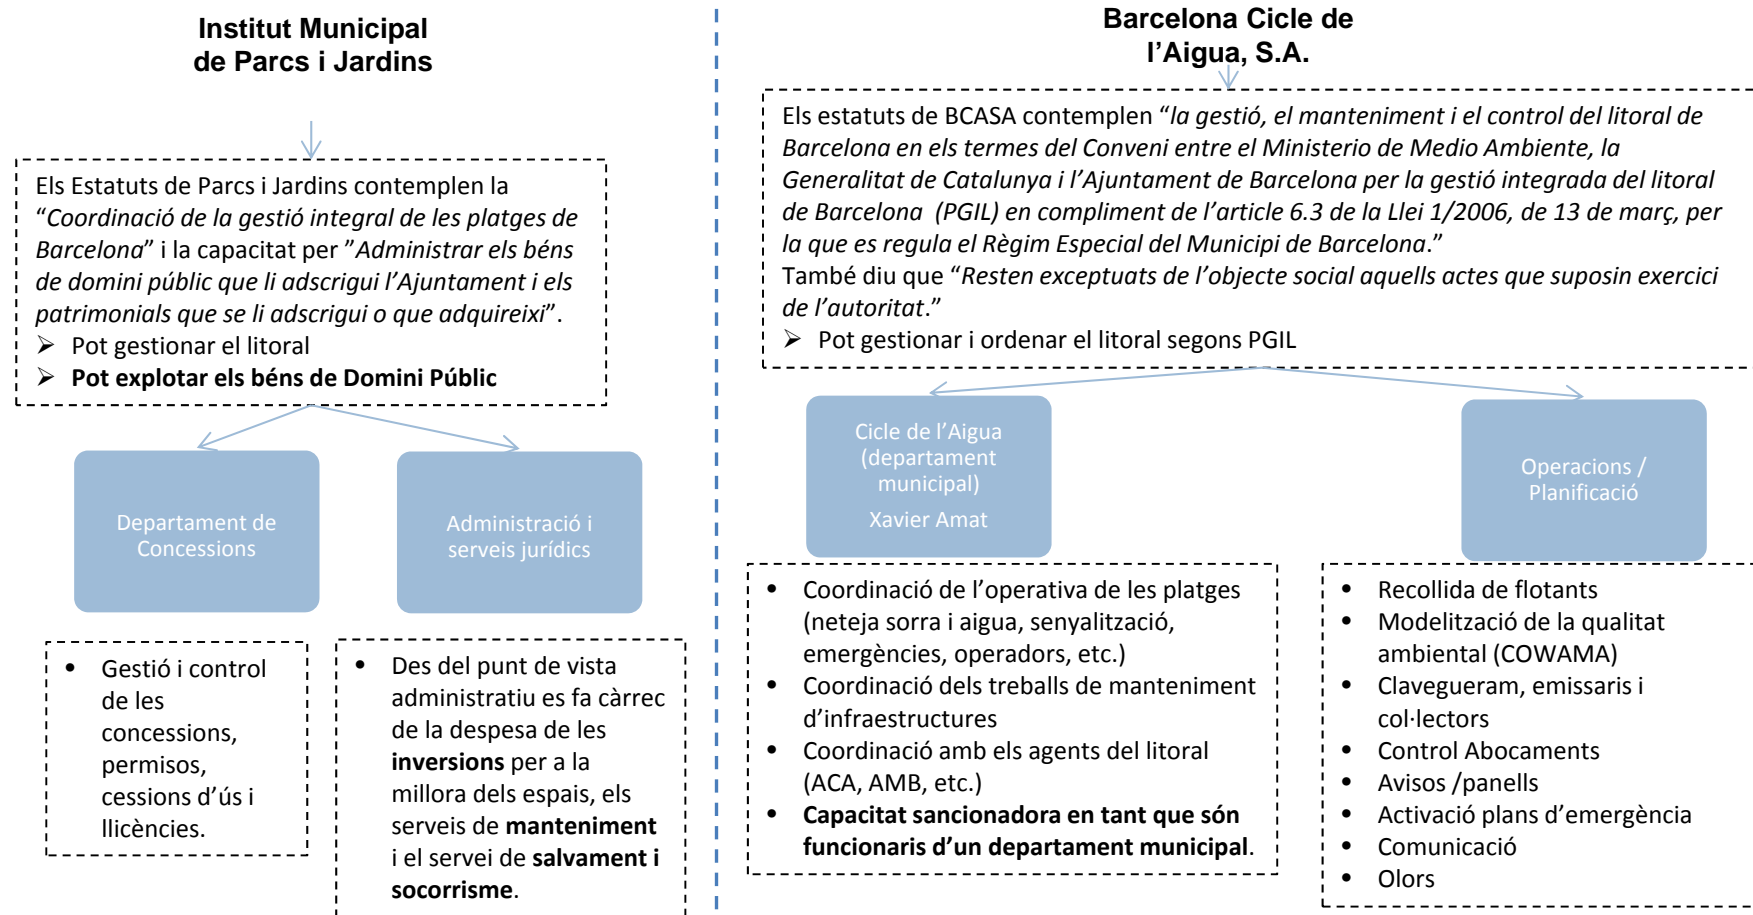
Institut Municipal de Parcs i Jardins

Els Estatuts de Parcs i Jardins contemplen la "Coordinació de la gestió integral de les platges de Barcelona" i la capacitat per "Administrar els béns de domini públic que li adscrigui l'Ajuntament i els patrimonials que se li adscrigui o que adquireixi".
➢ Pot gestionar el litoral
➢ **Pot explotar els béns de Domini Públic**

Departament de Concessions

Administració i serveis jurídics

• Gestió i control de les concessions, permisos, cessions d'ús i llicències.

• Des del punt de vista administratiu es fa càrrec de la despesa de les **inversions** per a la millora dels espais, els serveis de **manteniment** i el servei de **salvament i socorrisme**.

Barcelona Cicle de l'Aigua, S.A.

Els estatuts de BCASA contemplen "la gestió, el manteniment i el control del litoral de Barcelona en els termes del Conveni entre el Ministerio de Medio Ambiente, la Generalitat de Catalunya i l'Ajuntament de Barcelona per la gestió integrada del litoral de Barcelona (PGIL) en compliment de l'article 6.3 de la Llei 1/2006, de 13 de març, per la que es regula el Règim Especial del Municipi de Barcelona."
També diu que "Resten exceptuats de l'objecte social aquells actes que suposin exercici de l'autoritat."
➢ Pot gestionar i ordenar el litoral segons PGIL

Cicle de l'Aigua (departament municipal)
Xavier Amat

Operacions / Planificació

• Coordinació de l'operativa de les platges (neteja sorra i aigua, senyalització, emergències, operadors, etc.)
• Coordinació dels treballs de manteniment d'infraestructures
• Coordinació amb els agents del litoral (ACA, AMB, etc.)
• **Capacitat sancionadora en tant que són funcionaris d'un departament municipal**.

• Recollida de flotants
• Modelització de la qualitat ambiental (COWAMA)
• Clavegueram, emissaris i col·lectors
• Control Abocaments
• Avisos /panells
• Activació plans d'emergència
• Comunicació
• Olors